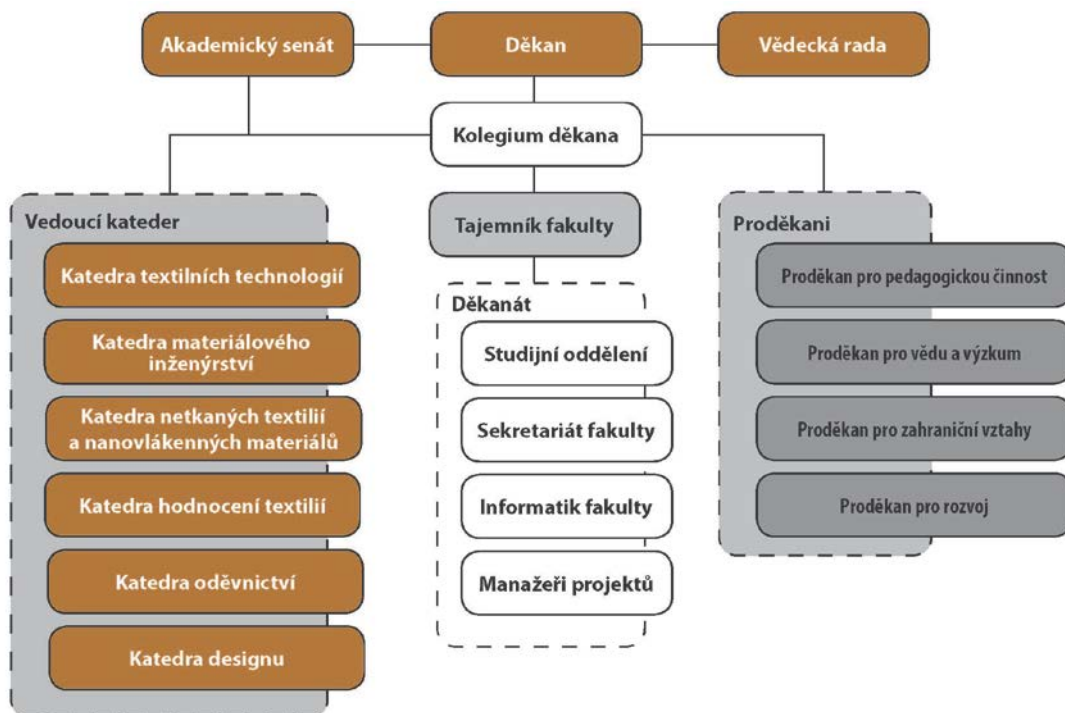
Akademický senát

Děkan

Vědecká rada

Kolegium děkana

Vedoucí kateder

Katedra textilních technologií

Katedra materiálového inženýrství

Katedra netkaných textilií a nanovlákenných materiálů

Katedra hodnocení textilií

Katedra oděvnictví

Katedra designu

Tajemník fakulty

Děkanát

Studijní oddělení

Sekretariát fakulty

Informatik fakulty

Manažeři projektů

Proděkani

Proděkan pro pedagogickou činnost

Proděkan pro vědu a výzkum

Proděkan pro zahraniční vztahy

Proděkan pro rozvoj